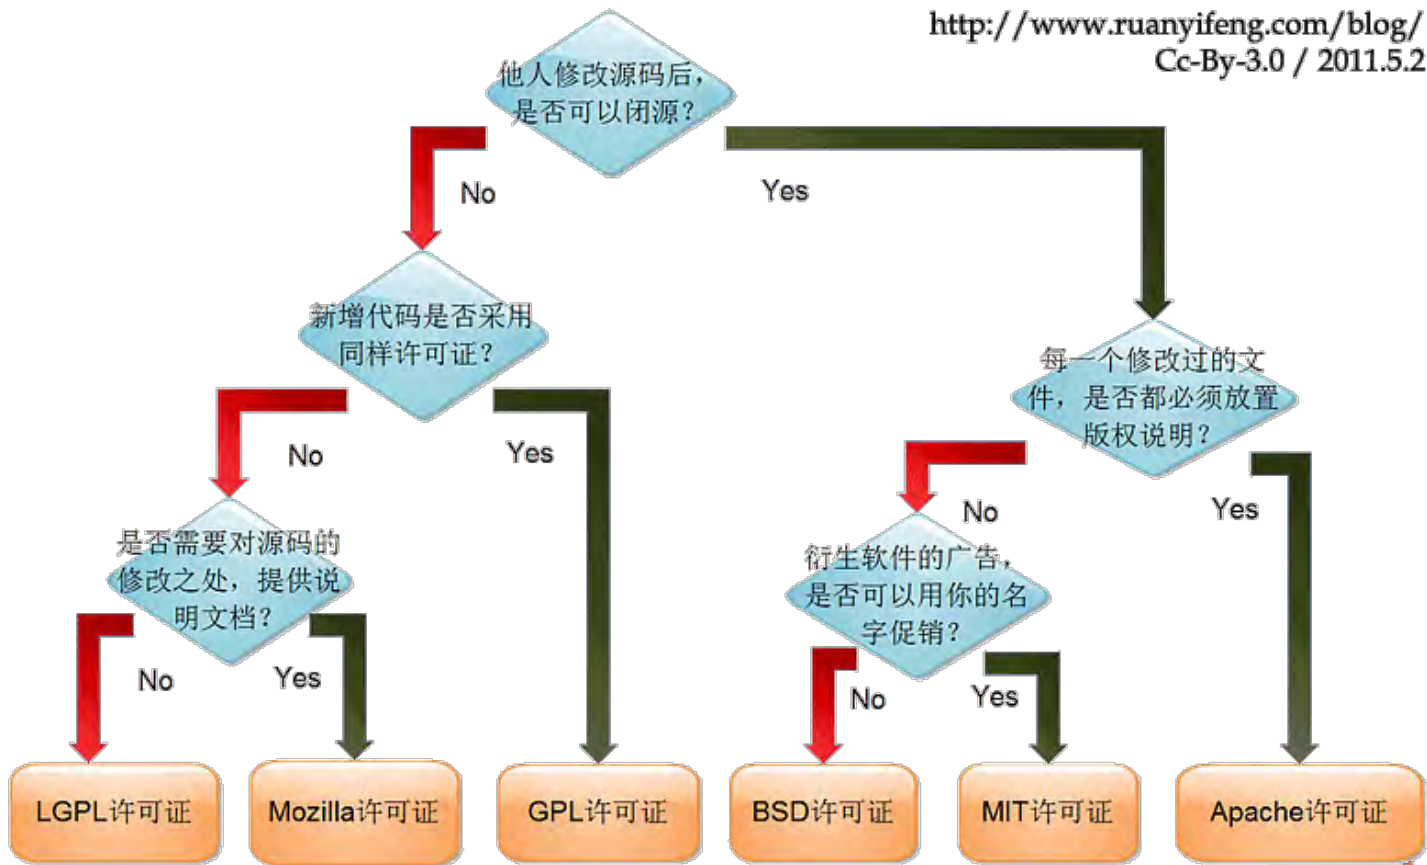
http://www.ruanyifeng.com/blog/
Cc-By-3.0 / 2011.5.2

他人修改源码后，是否可以闭源？

No

Yes

新增代码是否采用同样许可证？

每一个修改过的文件，是否都必须放置版权说明？

No

Yes

No

Yes

是否需要对源码的修改之处，提供说明文档？

衍生软件的广告，是否可以用你的名字促销？

No

Yes

No

Yes

LGPL许可证

Mozilla许可证

GPL许可证

BSD许可证

MIT许可证

Apache许可证